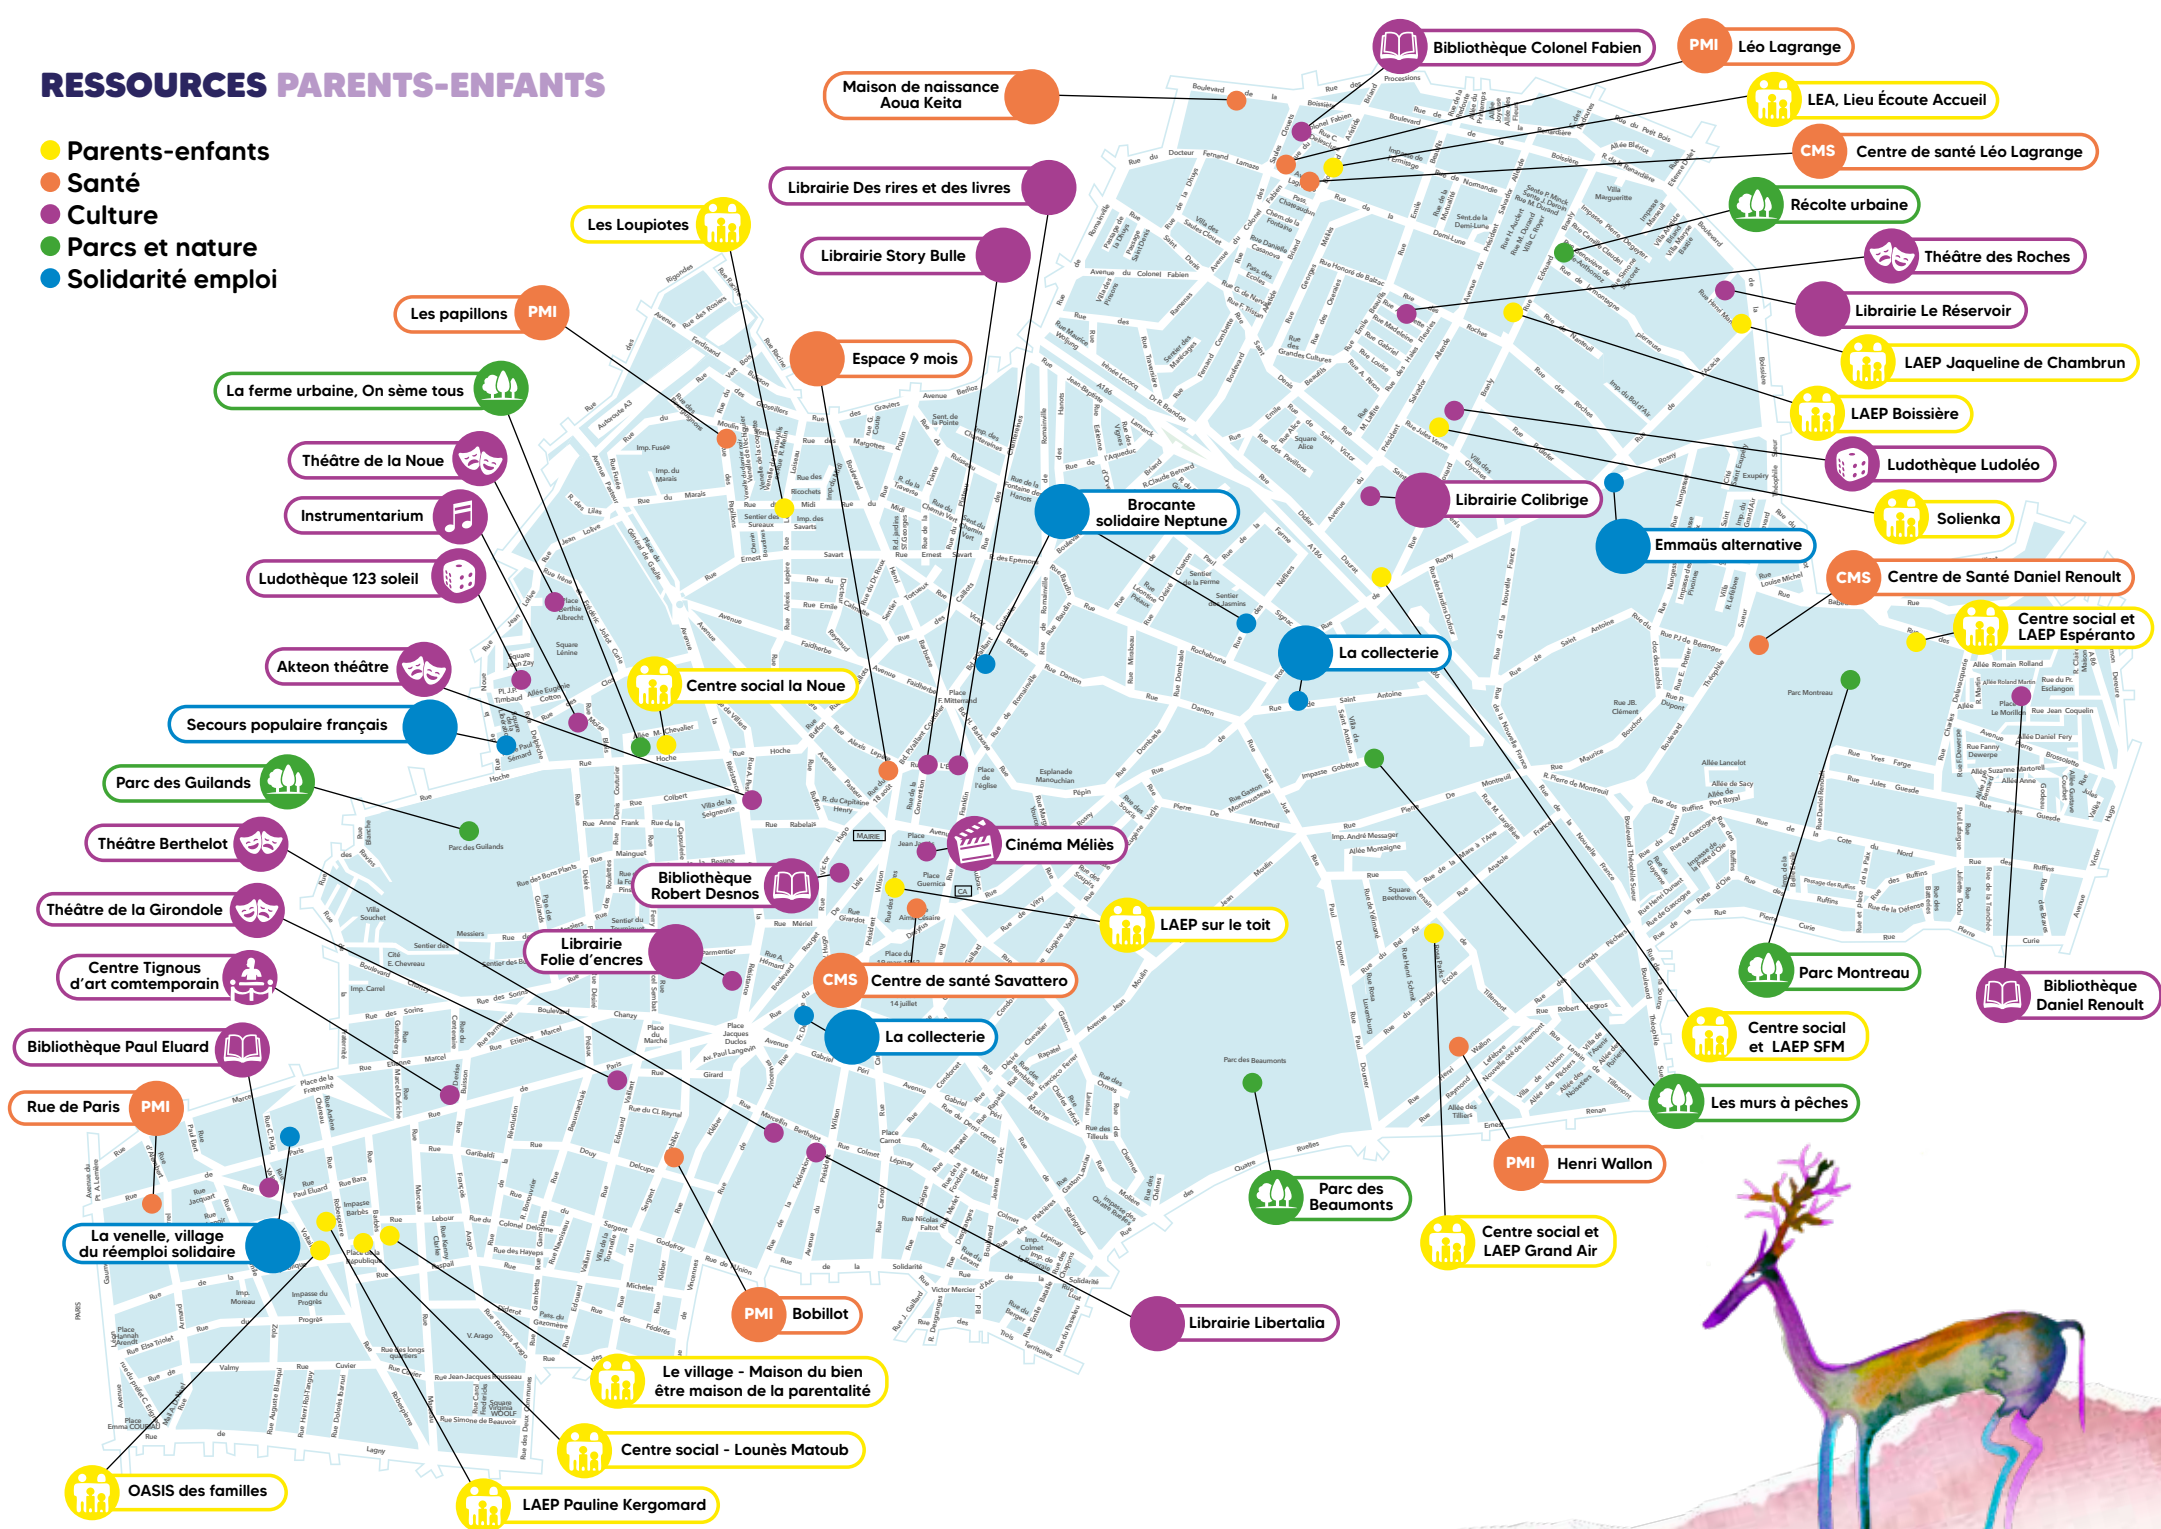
RESSOURCES PARENTS-ENFANTS

Parents-enfants
Santé
Culture
Parcs et nature
Solidarité emploi

Maison de naissance Aoua Keita
Bibliothèque Colonel Fabien
PMI Léo Lagrange
LEA, Lieu Écoute Accueil
CMS Centre de santé Léo Lagrange
Récolte urbaine
Théâtre des Roches
Librairie Le Réservoir
LAEP Jaqueline de Chambrun
LAEP Boissière
Ludothèque Ludoléo
Solienka
Librairie Des rires et des livres
Les Loupiotes
Librairie Story Bulle
Les papillons PMI
Espace 9 mois
La ferme urbaine, On sème tous
Théâtre de la Noue
Instrumentarium
Ludothèque 123 soleil
Brocante solidaire Neptune
Librairie Colibrige
Emmaüs alternative
CMS Centre de Santé Daniel Renoult
Centre social et LAEP Espéranto
La collecterie
Akteon théâtre
Centre social la Noue
Secours populaire français
Parc des Guilands
Théâtre Berthelot
Cinéma Méliès
Bibliothèque Robert Desnos
Théâtre de la Girondole
LAEP sur le toit
Librairie Folie d'encres
Centre Tignous d'art contemporain
CMS Centre de santé Savattero
La collecterie
Parc Montreau
Bibliothèque Daniel Renoult
Bibliothèque Paul Eluard
Centre social et LAEP SFM
Rue de Paris PMI
Les murs à pêches
PMI Henri Wallon
Parc des Beaumonts
La venelle, village du réemploi solidaire
Centre social et LAEP Grand Air
PMI Bobillot
Librairie Libertalia
Le village - Maison du bien être maison de la parentalité
Centre social - Lounès Matoub
OASIS des familles
LAEP Pauline Kergomard